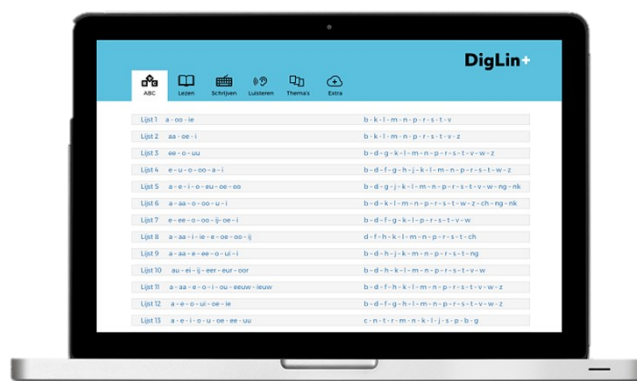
DigLin+

ABC Lezen Schrijven Luisteren Thema's Extra

| | | |
|---|---|---|
| Lijst 1 | a - oo - ie | b - k - l - m - n - p - r - s - t - v |
| Lijst 2 | aa - oe - i | b - k - l - m - n - p - r - s - t - v - z |
| Lijst 3 | ee - o - uu | b - d - g - k - l - m - n - p - r - s - t - v - w - z |
| Lijst 4 | e - u - o - oe - a - i | b - d - f - g - h - j - k - l - m - n - p - r - s - t - w - z |
| Lijst 5 | a - e - i - o - eu - oe - oo | b - d - g - j - k - l - m - n - p - r - s - t - v - w - ng - nk |
| Lijst 6 | a - aa - o - oo - u - i | b - d - k - l - m - n - p - r - s - t - w - z - ch - ng - nk |
| Lijst 7 | e - ee - o - oo - ij - oe - i | b - d - f - g - k - l - p - r - s - t - v - w |
| Lijst 8 | a - aa - i - ie - e - ee - oo - ij | d - f - h - k - l - m - n - p - r - s - t - ch |
| Lijst 9 | a - aa - e - ee - o - ui - i | b - d - h - j - k - m - n - p - r - s - t - ng |
| Lijst 10 | au - ei - ij - eer - eur - oor | b - d - h - k - l - m - n - p - r - s - t - v - w |
| Lijst 11 | a - aa - e - o - i - ou - eeuw - ieuw | b - d - f - h - k - l - m - n - p - r - s - t - v - z |
| Lijst 12 | a - e - o - ui - oe - ie | b - d - f - g - h - l - m - n - p - r - s - t - v - w - z |
| Lijst 13 | a - e - i - o - u - oe - ee - uu | c - n - t - r - m - n - k - l - j - s - p - b - g |